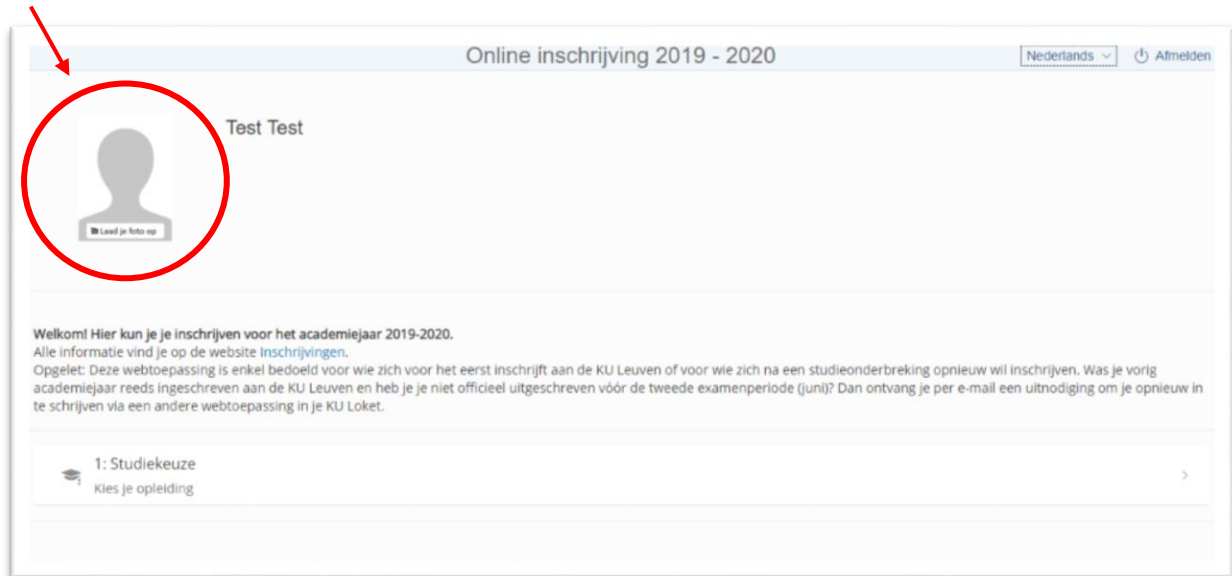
Online inschrijving 2019 - 2020

Nederlands

Afmelden

Laad je foto op

Test Test

Welkom! Hier kun je je inschrijven voor het academiejaar 2019-2020.
Alle informatie vind je op de website Inschrijvingen.
Opgelet: Deze webtoepassing is enkel bedoeld voor wie zich voor het eerst inschrijft aan de KU Leuven of voor wie zich na een studieonderbreking opnieuw wil inschrijven. Was je vorig academiejaar reeds ingeschreven aan de KU Leuven en heb je je niet officieel uitgeschreven vóór de tweede examenperiode (juni)? Dan ontvang je per e-mail een uitnodiging om je opnieuw in te schrijven via een andere webtoepassing in je KU Loket.

1: Studiekeuze
Kies je opleiding